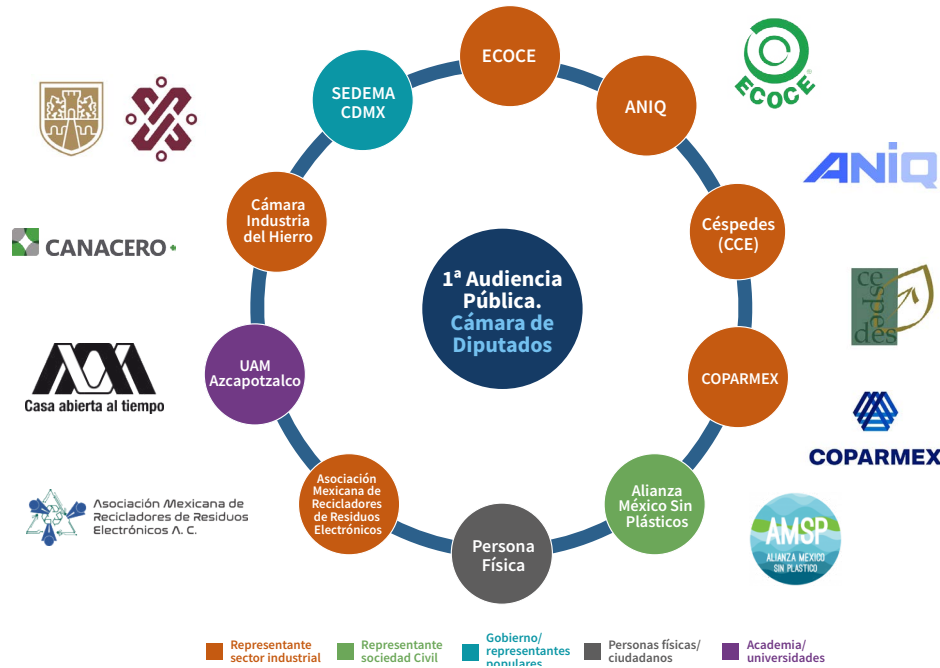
1ª Audiencia Pública. Cámara de Diputados

ECOCE

ANIQ

Céspedes (CCE)

COPARMEX

Alianza México Sin Plásticos

Persona Física

Asociación Mexicana de Recicladores de Residuos Electrónicos

UAM Azcapotzalco

Cámara Industria del Hierro

SEDEMA CDMX

ECOCE

ANIQ

ce spe des

COPARMEX

AMSP
ALIANZA MEXICO SIN PLÁSTICO

CANACERO

Casa abierta al tiempo

Asociación Mexicana de Recicladores de Residuos Electrónicos A. C.

Representante sector industrial
Representante sociedad Civil
Gobierno/ representantes populares
Personas físicas/ ciudadanos
Academia/ universidades